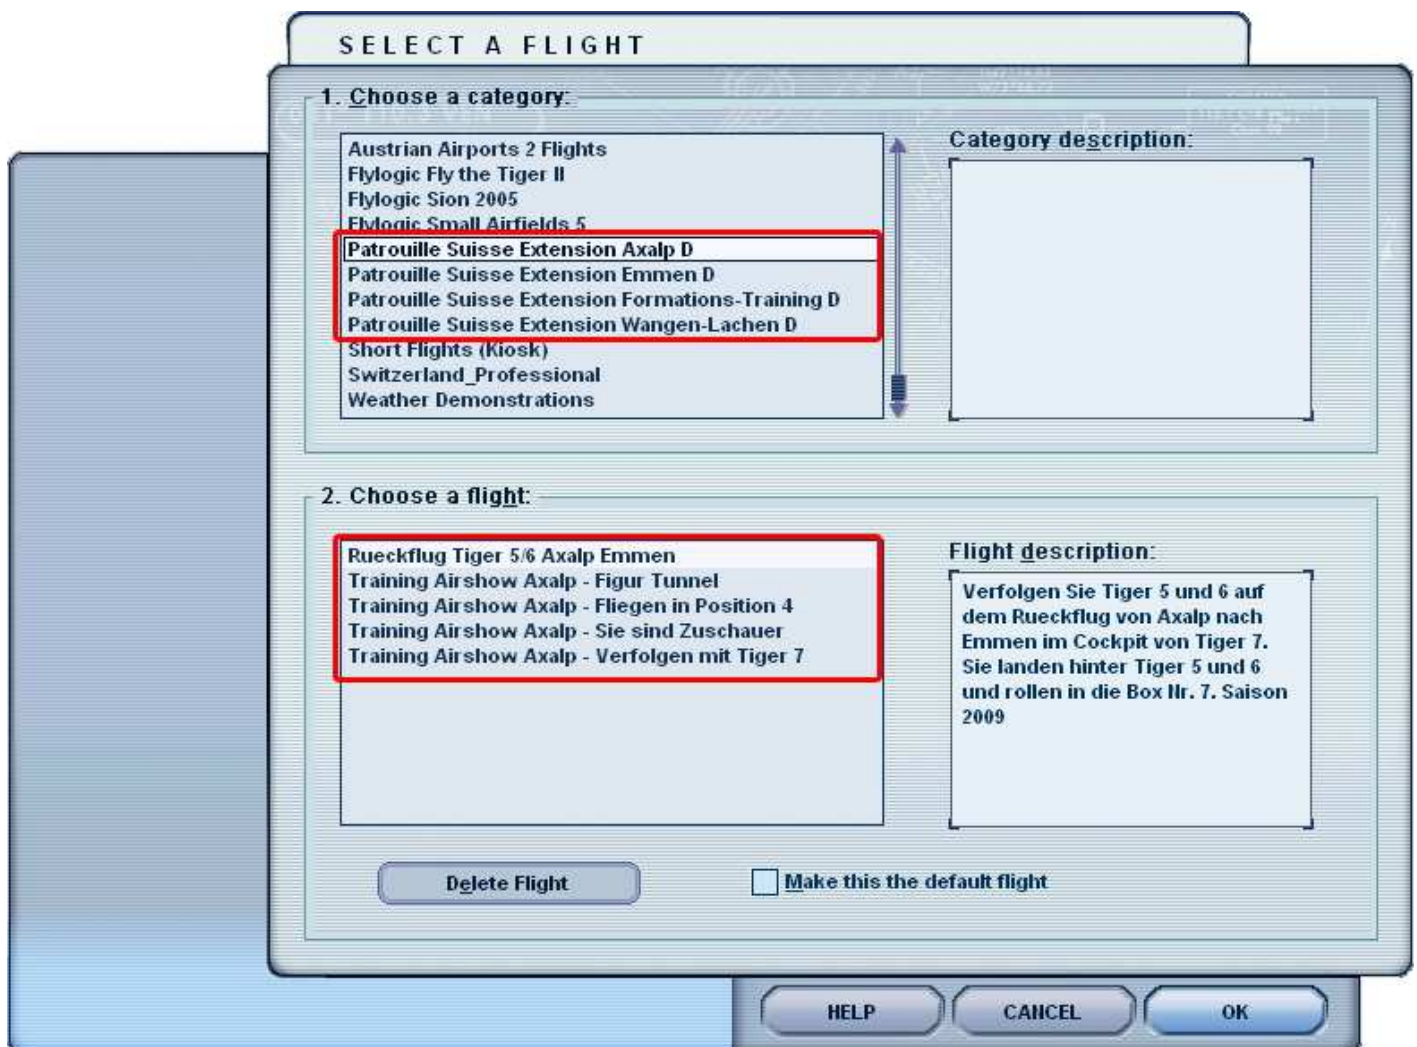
SELECT A FLIGHT

1. Choose a category:

Austrian Airports 2 Flights
Flylogic Fly the Tiger II
Flylogic Sion 2005
Flylogic Small Airfields 5
Patrouille Suisse Extension Axalp D
Patrouille Suisse Extension Emmen D
Patrouille Suisse Extension Formations-Training D
Patrouille Suisse Extension Wangen-Lachen D
Short Flights (Kiosk)
Switzerland_Professional
Weather Demonstrations

Category description:

2. Choose a flight:

Rueckflug Tiger 5/6 Axalp Emmen
Training Airshow Axalp - Figur Tunnel
Training Airshow Axalp - Fliegen in Position 4
Training Airshow Axalp - Sie sind Zuschauer
Training Airshow Axalp - Verfolgen mit Tiger 7

Flight description:

Verfolgen Sie Tiger 5 und 6 auf dem Rueckflug von Axalp nach Emmen im Cockpit von Tiger 7. Sie landen hinter Tiger 5 und 6 und rollen in die Box Nr. 7. Saison 2009

Delete Flight

Make this the default flight

HELP

CANCEL

OK